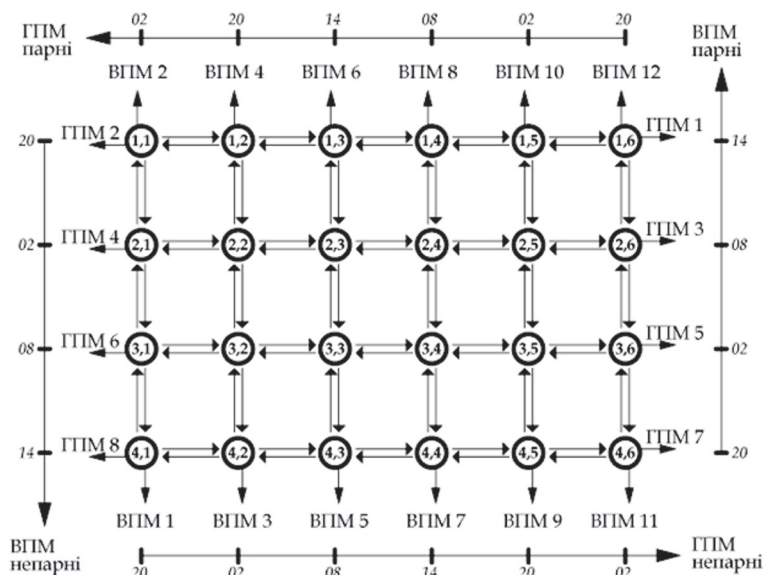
ГПМ парні

02 20 14 08 02 20

ВПМ парні

ВПМ 2 ВПМ 4 ВПМ 6 ВПМ 8 ВПМ 10 ВПМ 12

20 ГПМ 2 1,1 1,2 1,3 1,4 1,5 1,6 ГПМ 1 14

02 ГПМ 4 2,1 2,2 2,3 2,4 2,5 2,6 ГПМ 3 08

08 ГПМ 6 3,1 3,2 3,3 3,4 3,5 3,6 ГПМ 5 02

14 ГПМ 8 4,1 4,2 4,3 4,4 4,5 4,6 ГПМ 7 20

ВПМ 1 ВПМ 3 ВПМ 5 ВПМ 7 ВПМ 9 ВПМ 11

ВПМ непарні

20 02 08 14 20 02

ГПМ непарні